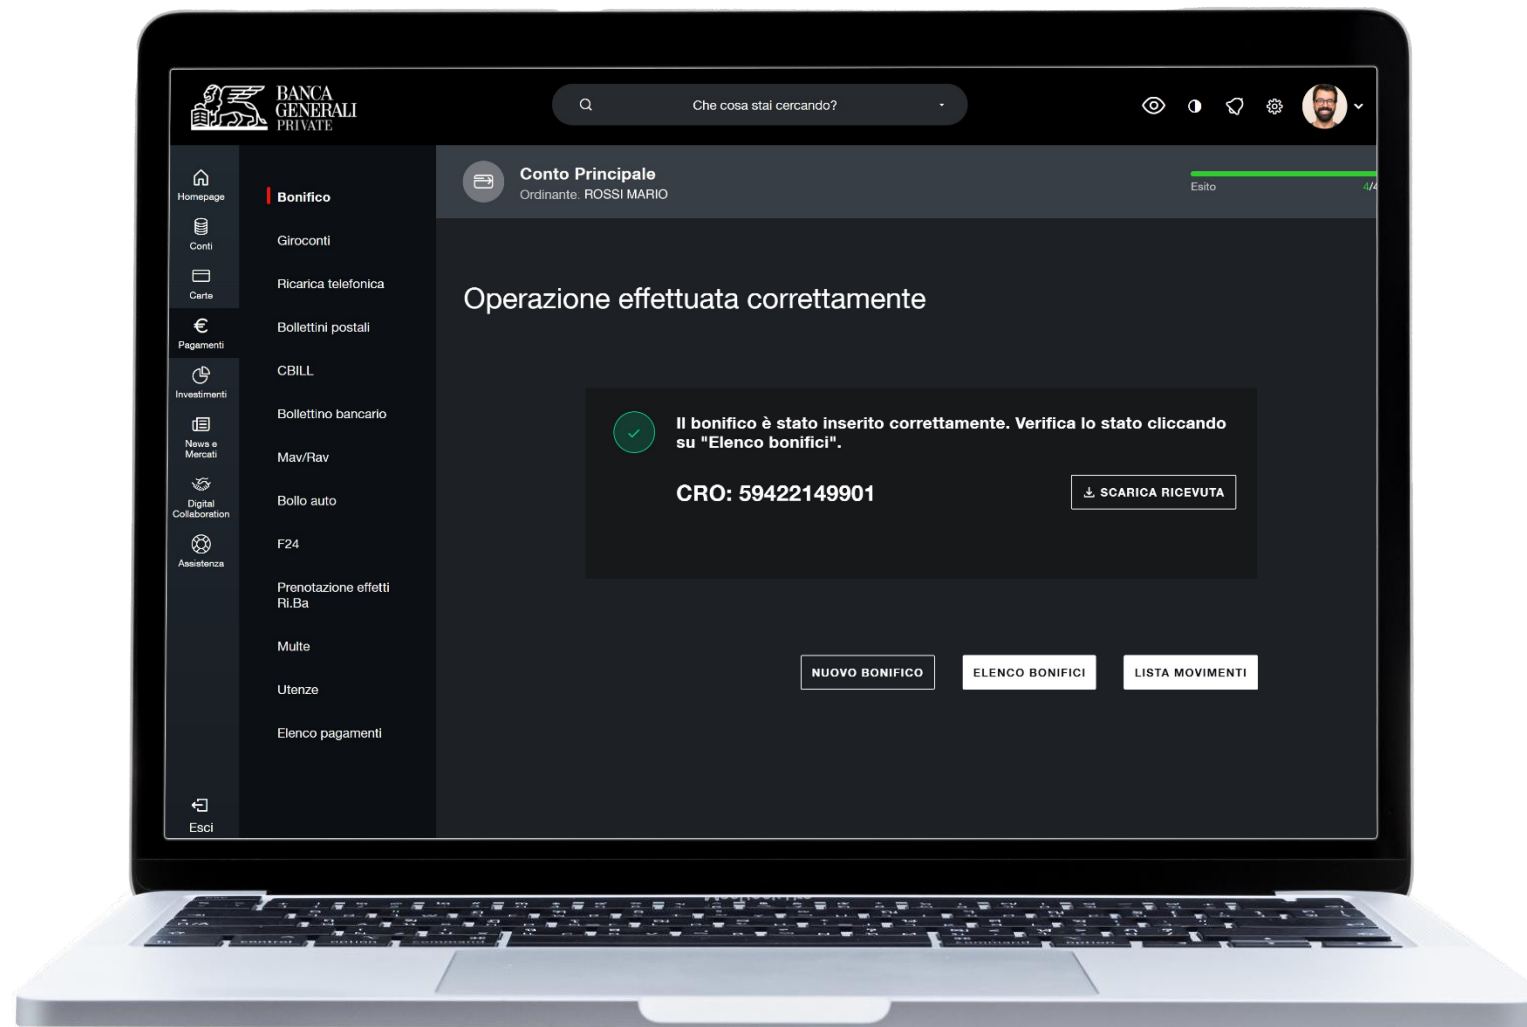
BANCA GENERALI PRIVATE

Che cosa stai cercando?

Homepage
Conti
Carte
Pagamenti
Investimenti
News e Mercati
Digital Collaboration
Assistenza
Esci

Bonifico
Giroconti
Ricarica telefonica
Bollettini postali
CBILL
Bollettino bancario
Mav/Rav
Bollo auto
F24
Prenotazione effetti Ri.Ba
Multe
Utenze
Elenco pagamenti

Conto Principale
Ordinante: ROSSI MARIO

Esito
4/4

Operazione effettuata correttamente

Il bonifico è stato inserito correttamente. Verifica lo stato cliccando su "Elenco bonifici".

CRO: 59422149901

SCARICA RICEVUTA

NUOVO BONIFICO
ELENCO BONIFICI
LISTA MOVIMENTI